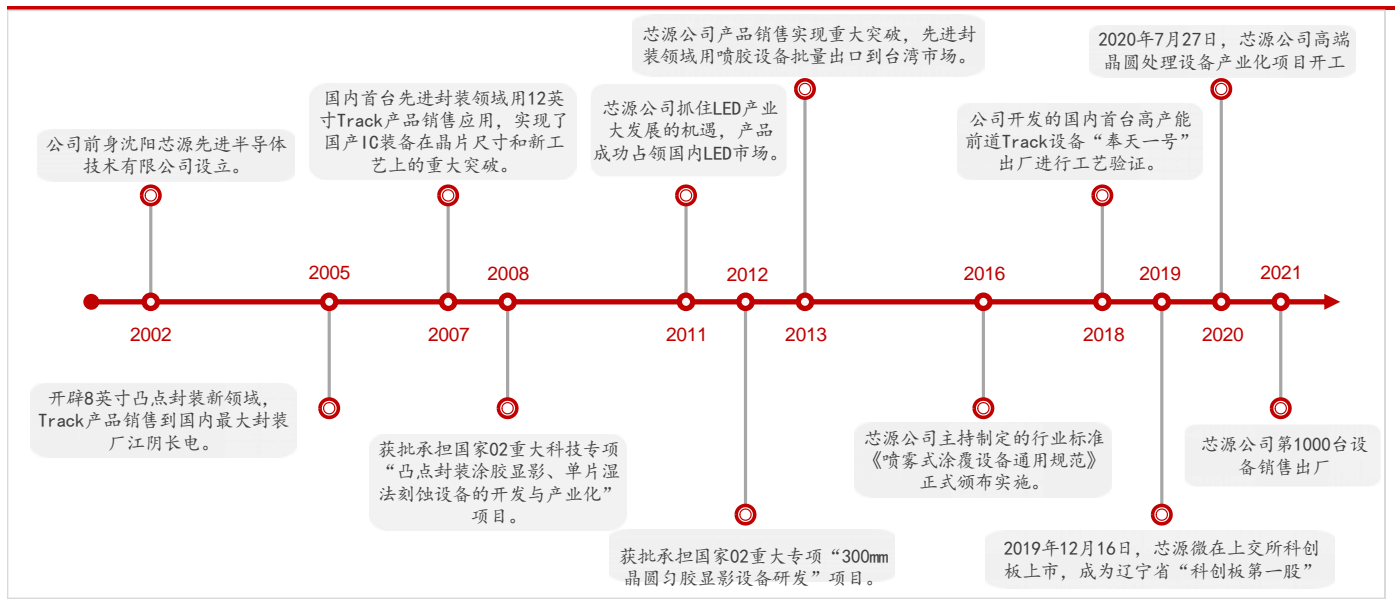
芯源公司产品销售实现重大突破，先进封装领域用喷胶设备批量出口到台湾市场。

2020年7月27日，芯源公司高端晶圆处理设备产业化项目开工

国内首台先进封装领域用12英寸Track产品销售应用，实现了国产IC装备在晶片尺寸和新工艺上的重大突破。

芯源公司抓住LED产业大发展的机遇，产品成功占领国内LED市场。

公司开发的国内首台高产能前道Track设备“奉天一号”出厂进行工艺验证。

公司前身沈阳芯源先进半导体技术有限公司设立。

2005

2008

2012

2016

2019

2021

2002

2007

2011

2013

2018

2020

开辟8英寸凸点封装新领域，Track产品销售到国内最大封装厂江阴长电。

获批承担国家02重大科技专项“凸点封装涂胶显影、单片湿法刻蚀设备的开发与产业化”项目。

芯源公司主持制定的行业标准《喷雾式涂覆设备通用规范》正式颁布实施。

芯源公司第1000台设备销售出厂

获批承担国家02重大专项“300㎜晶圆匀胶显影设备研发”项目。

2019年12月16日，芯源微在上交所科创板上市，成为辽宁省“科创板第一股”